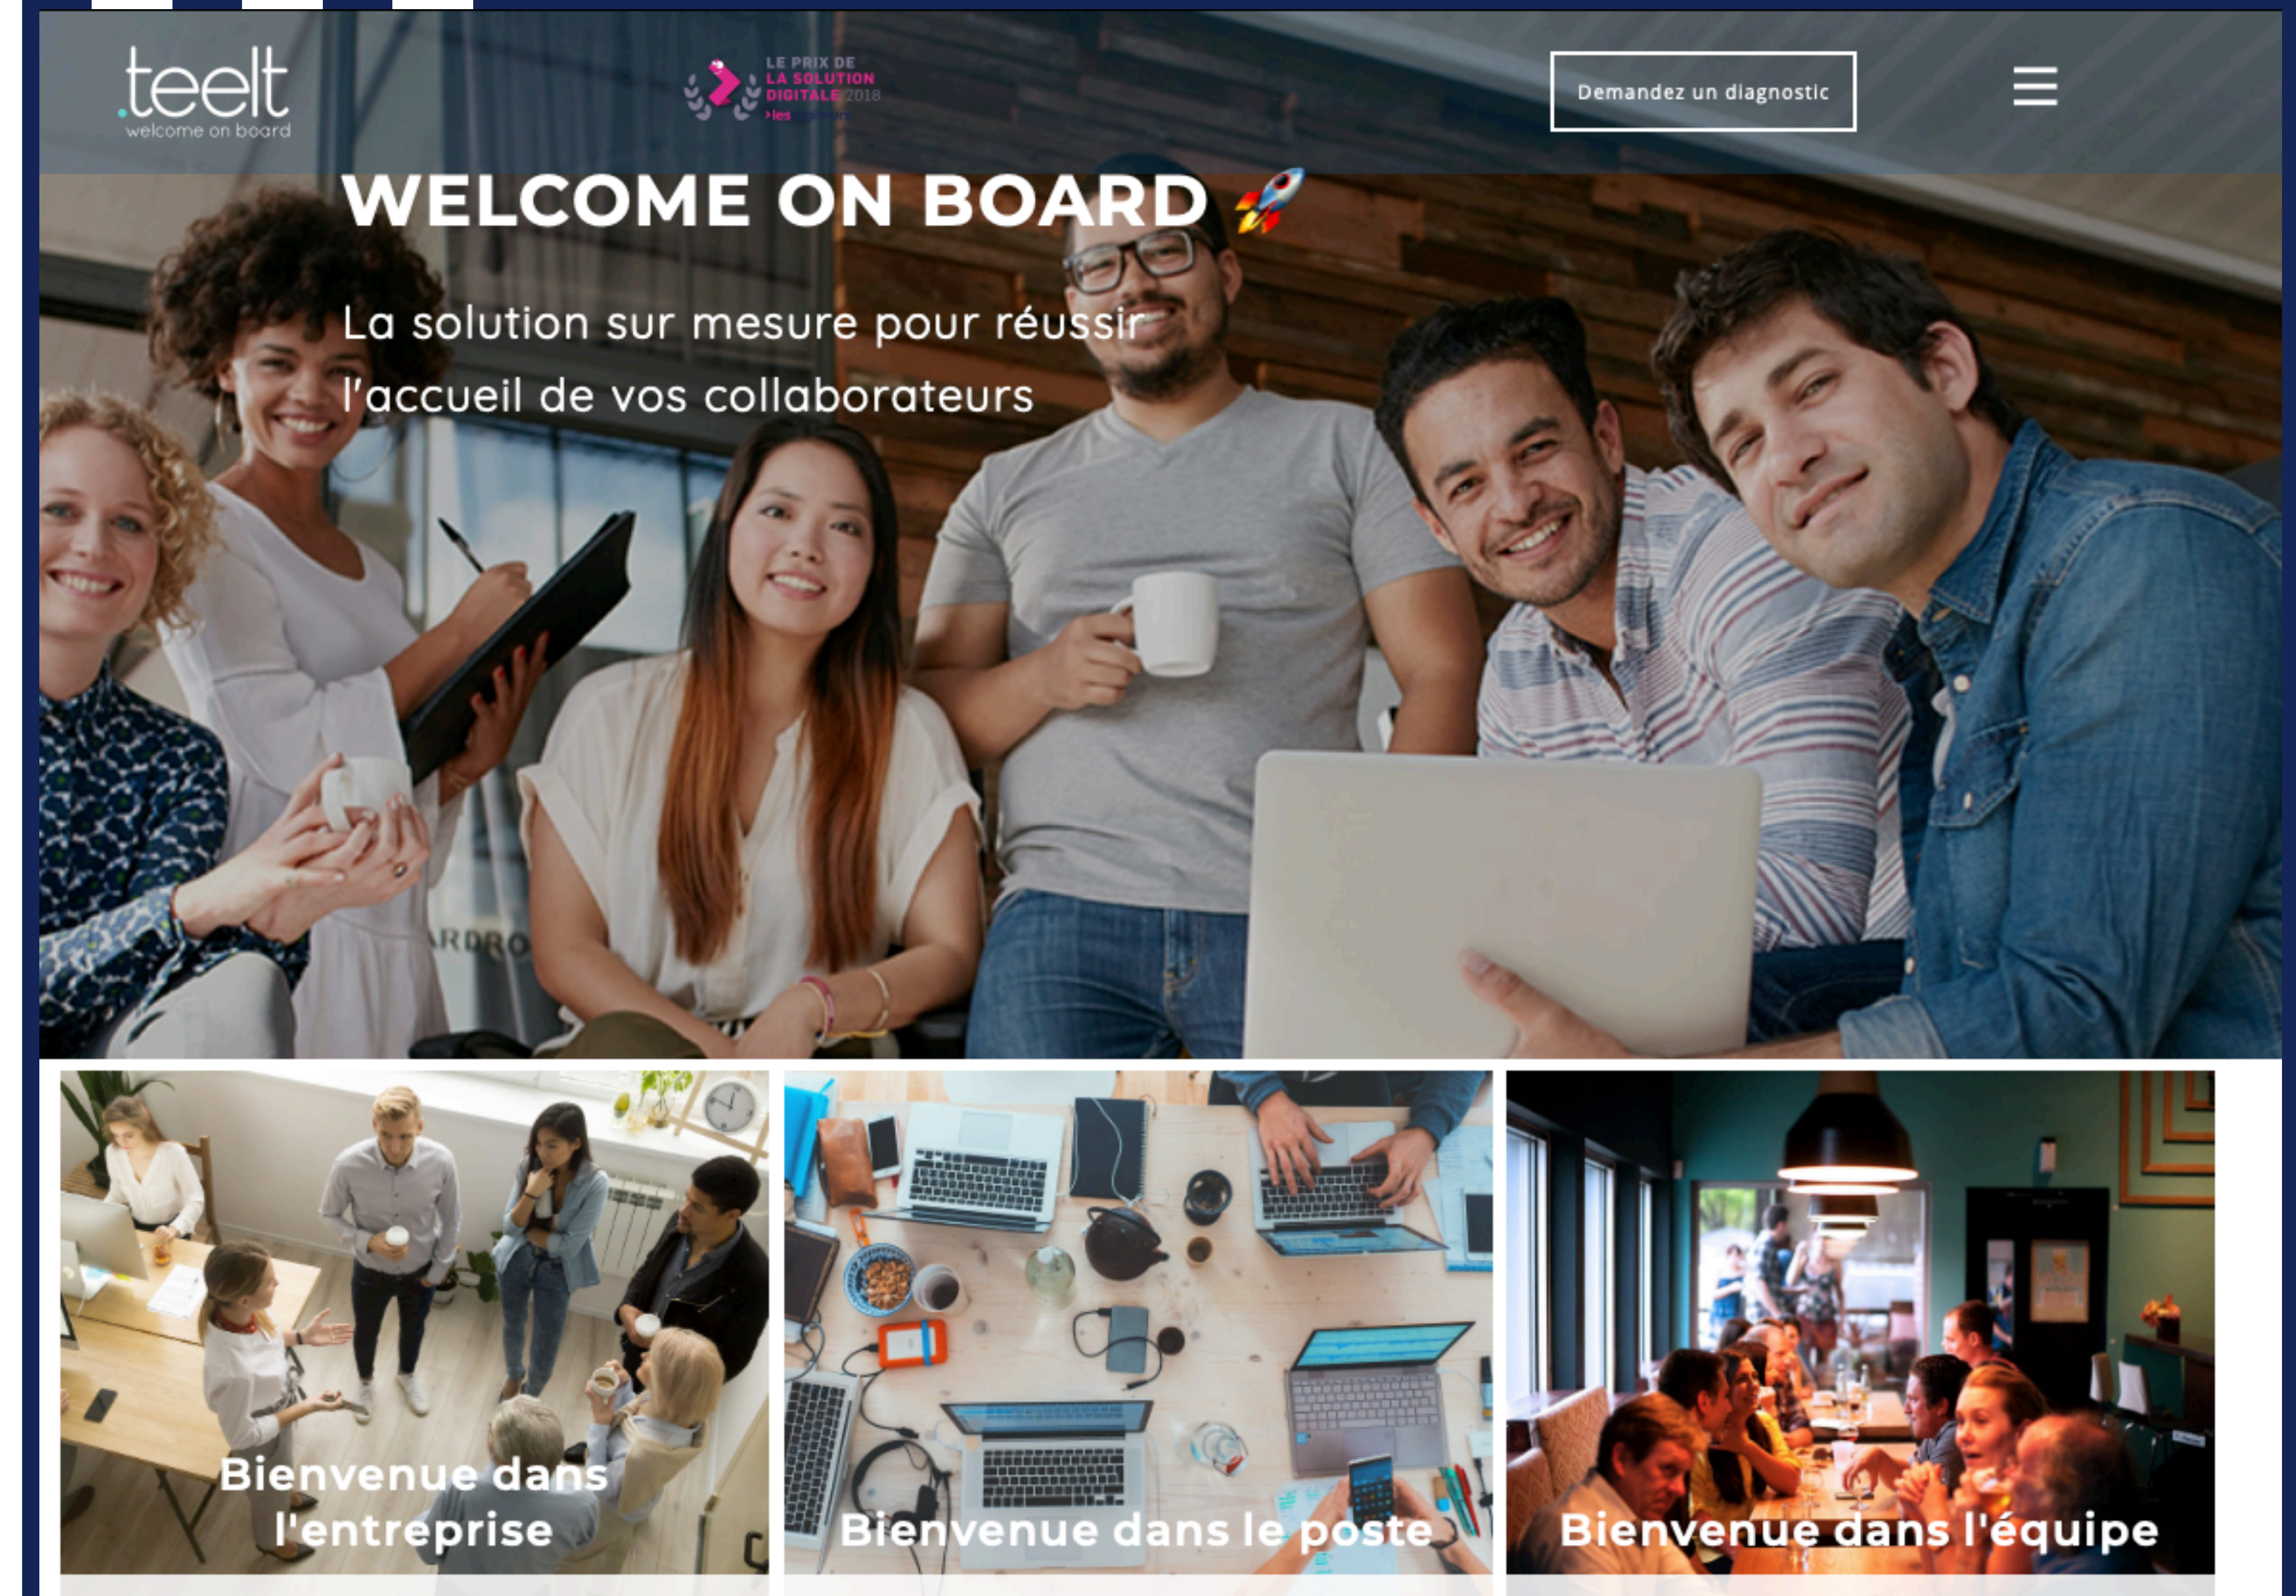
.teelt
welcome on board

LE PRIX DE
LA SOLUTION
DIGITALE 2018
>les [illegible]

Demandez un diagnostic

WELCOME ON BOARD 🚀

La solution sur mesure pour réussir l'accueil de vos collaborateurs

Bienvenue dans l'entreprise

Bienvenue dans le poste

Bienvenue dans l'équipe